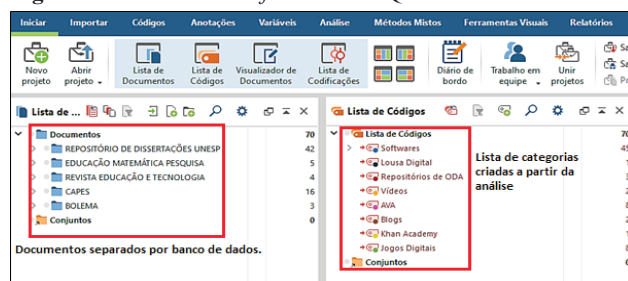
Iniciar Importar Códigos Anotações Variáveis Análise Métodos Mistos Ferramentas Visuais Relatórios

Novo projeto Abrir projeto Lista de Documentos Lista de Códigos Visualizador de Documentos Lista de Codificações Diário de bordo Trabalho em equipe Unir projetos

Lista de ...

| Documentos | 70 |
|---|---|
| REPOSITÓRIO DE DISSERTAÇÕES UNESP | 42 |
| EDUCAÇÃO MATEMÁTICA PESQUISA | 5 |
| REVISTA EDUCAÇÃO E TECNOLOGIA | 4 |
| CAPES | 16 |
| BOLEMA | 3 |
| Conjuntos | 0 |

Documentos separados por banco de dados.

Lista de Códigos

Lista de Códigos
Softwares
Lousa Digital
Repositórios de ODA
Vídeos
AVA
Blogs
Khan Academy
Jogos Digitais
Conjuntos

Lista de categorias criadas a partir da análise